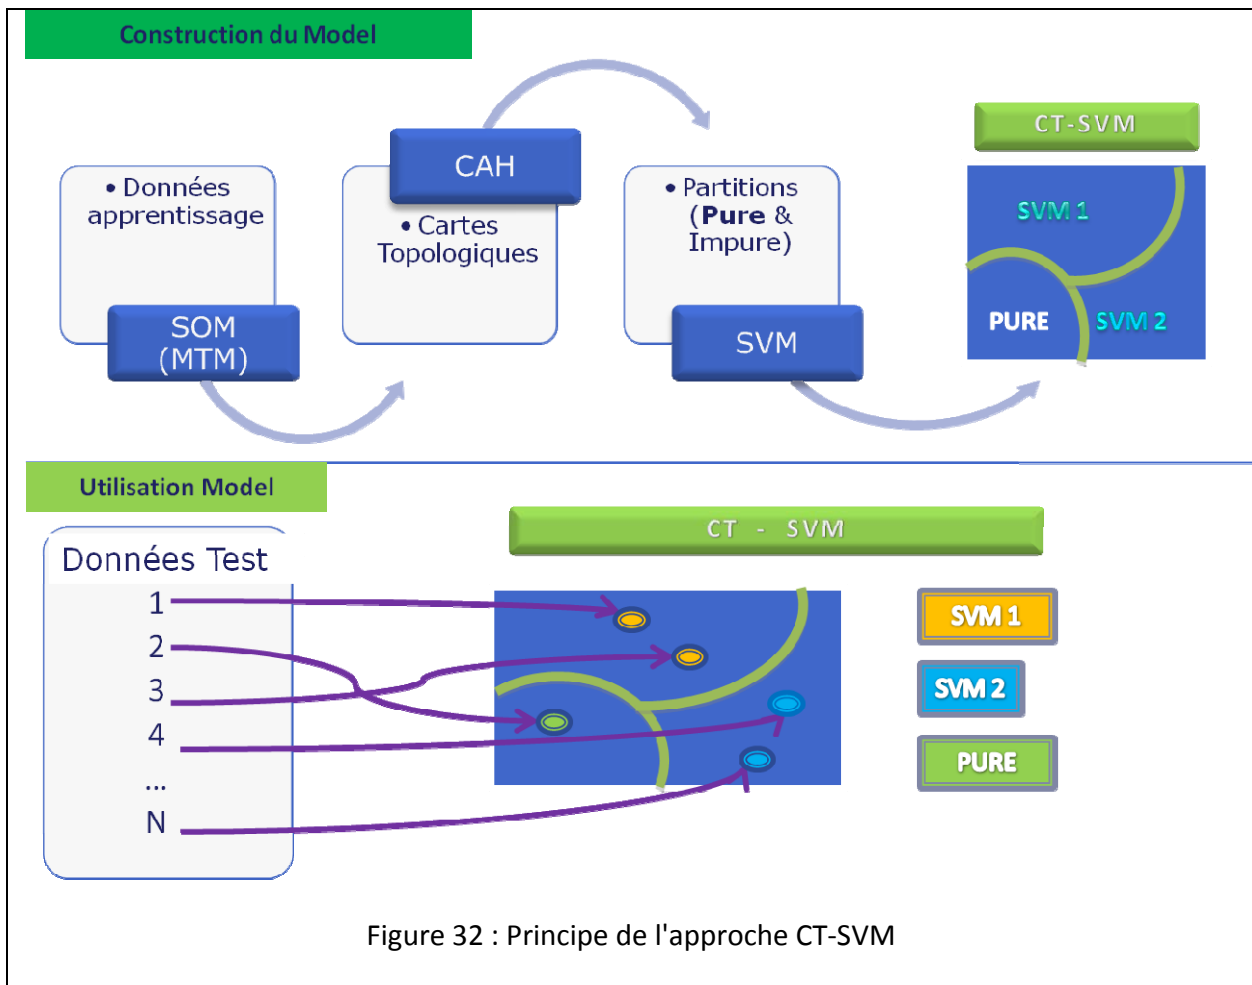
Construction du Model

• Données apprentissage

SOM (MTM)

CAH

• Cartes Topologiques

• Partitions (**Pure** & Impure)

SVM

CT-SVM

SVM 1

PURE

SVM 2

Utilisation Model

Données Test

1
2
3
4
...
N

CT - SVM

SVM 1

SVM 2

PURE

Figure 32 : Principe de l'approche CT-SVM